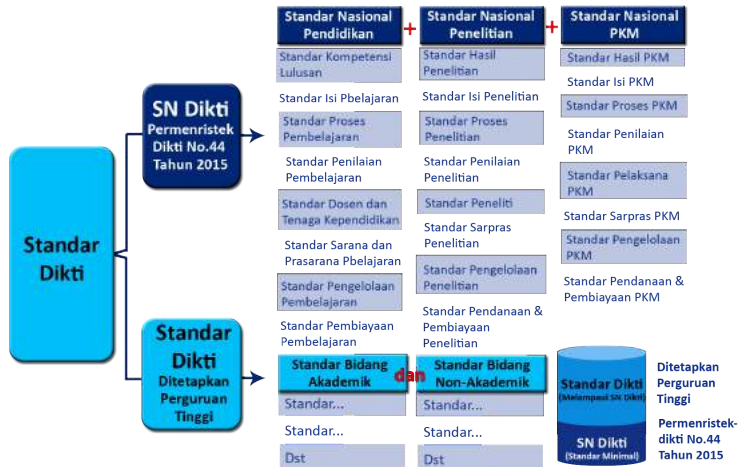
Standar Dikti

SN Dikti
Permenristek Dikti No.44 Tahun 2015

Standar Nasional Pendidikan
+
Standar Nasional Penelitian
+
Standar Nasional PKM

Standar Kompetensi Lulusan
Standar Isi Pbelajaran
Standar Proses Pembelajaran
Standar Penilaian Pembelajaran
Standar Dosen dan Tenaga Kependidikan
Standar Sarana dan Prasarana Pbelajaran
Standar Pengelolaan Pembelajaran
Standar Pembiayaan Pembelajaran

Standar Hasil Penelitian
Standar Isi Penelitian
Standar Proses Penelitian
Standar Penilaian Penelitian
Standar Peneliti
Standar Sarpras Penelitian
Standar Pengelolaan Penelitian
Standar Pendanaan & Pembiayaan Penelitian

Standar Hasil PKM
Standar Isi PKM
Standar Proses PKM
Standar Penilaian PKM
Standar Pelaksana PKM
Standar Sarpras PKM
Standar Pengelolaan PKM
Standar Pendanaan & Pembiayaan PKM

Standar Dikti
Ditetapkan Perguruan Tinggi

Standar Bidang Akademik
dan
Standar Bidang Non-Akademik

Standar...
Standar...
Dst

Standar...
Standar...
Dst

Standar Dikti
(Melampaui SN Dikti)
SN Dikti
(Standar Minimal)

Ditetapkan Perguruan Tinggi

Permenristek-dikti No.44 Tahun 2015